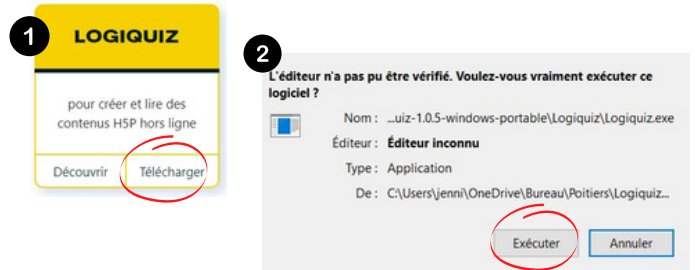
1

LOGIQUIZ

pour créer et lire des contenus H5P hors ligne

Découvrir

Télécharger

2

L'éditeur n'a pas pu être vérifié. Voulez-vous vraiment exécuter ce logiciel ?

Nom : ...uiz-1.0.5-windows-portable\Logiquiz\Logiquiz.exe

Éditeur : Éditeur inconnu

Type : Application

De : C:\Users\jenni\OneDrive\Bureau\Poitiers\Logiquiz...

Exécuter

Annuler